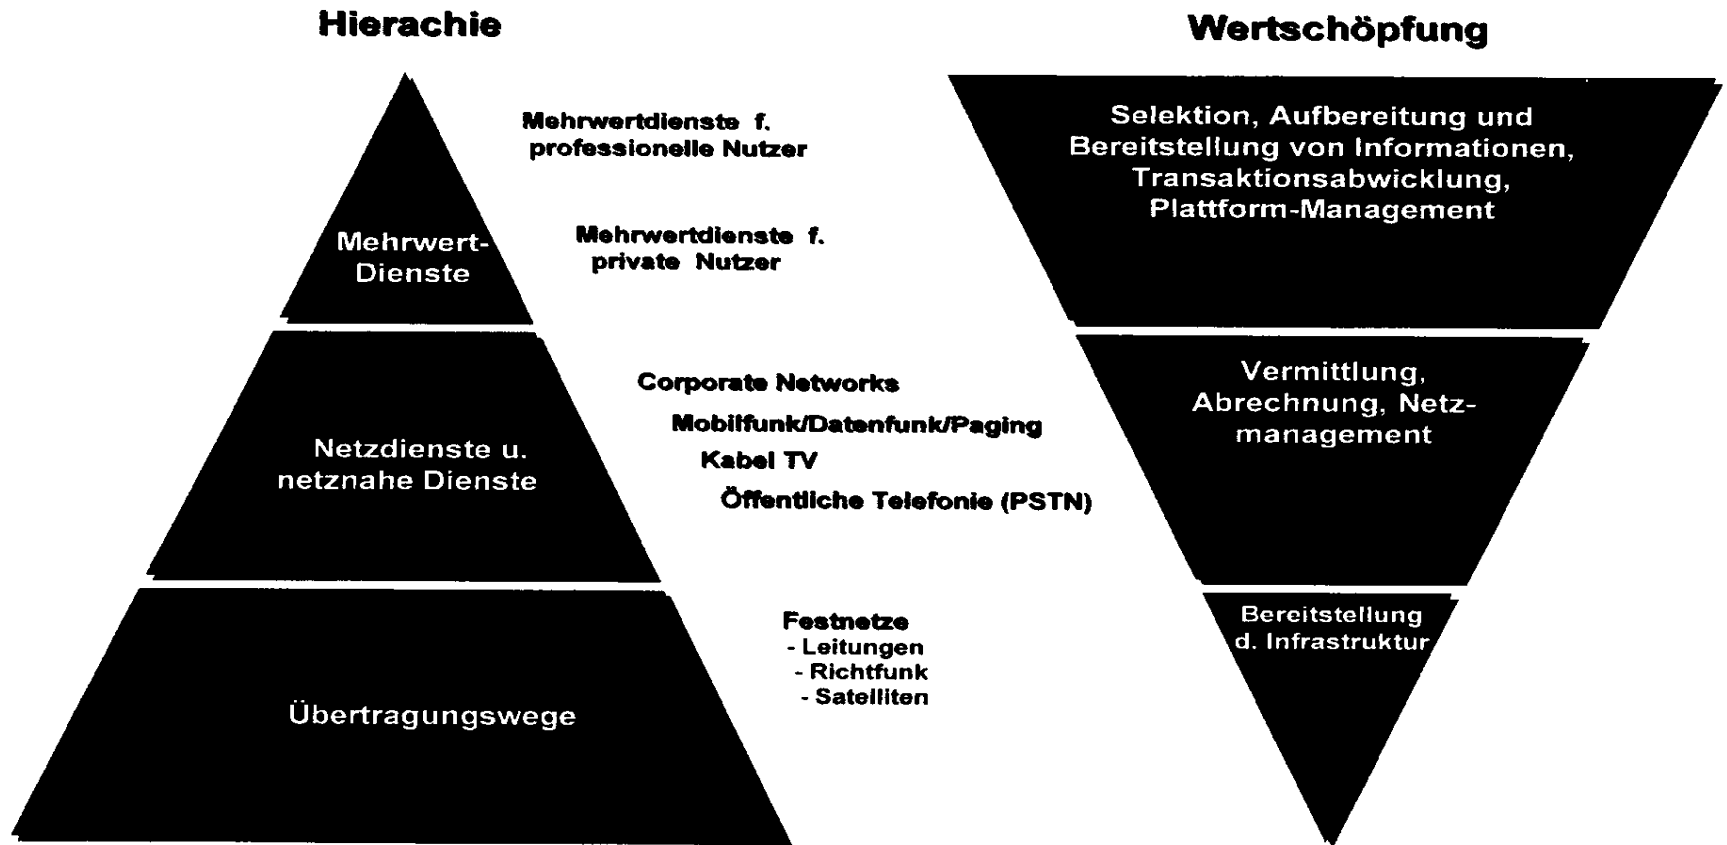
Hierachie

Mehrwertdienste f. professionelle Nutzer

Mehrwert-Dienste

Mehrwertdienste f. private Nutzer

Netzdienste u. netznahe Dienste

Corporate Networks
Mobilfunk/Datenfunk/Paging
Kabel TV
Öffentliche Telefonie (PSTN)

Übertragungswege

Festnetze
- Leitungen
- Richtfunk
- Satelliten

Wertschöpfung

Selektion, Aufbereitung und Bereitstellung von Informationen, Transaktionsabwicklung, Plattform-Management

Vermittlung, Abrechnung, Netzmanagement

Bereitstellung d. Infrastruktur